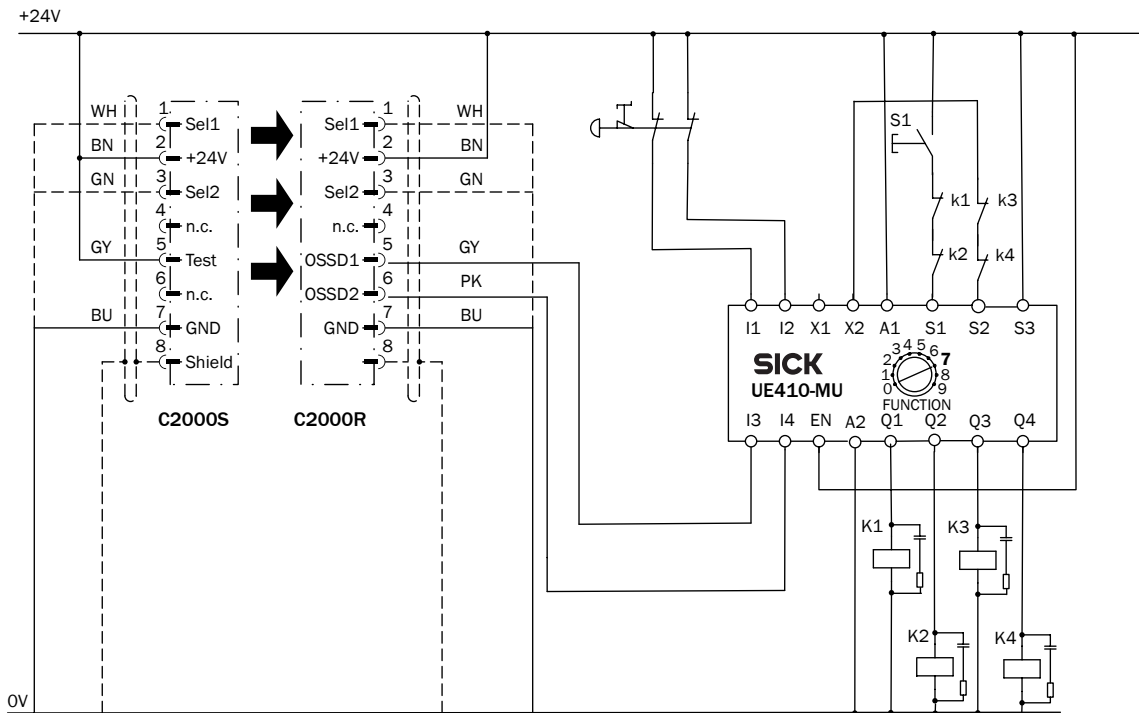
+24V

WH
BN
GN
GY
BU

1 Sel1
2 +24V
3 Sel2
4 n.c.
5 Test
6 n.c.
7 GND
8 Shield

C2000S

Sel1 1
+24V 2
Sel2 3
n.c. 4
OSSD1 5
OSSD2 6
GND 7
8

C2000R

WH
BN
GN
GY
PK
BU

S1
k1
k3
k2
k4

I1 I2 X1 X2 A1 S1 S2 S3

SICK
UE410-MU

2 3 4 5 6 7
1 8
0 9
FUNCTION

I3 I4 EN A2 Q1 Q2 Q3 Q4

K1
K3
K2
K4

0V